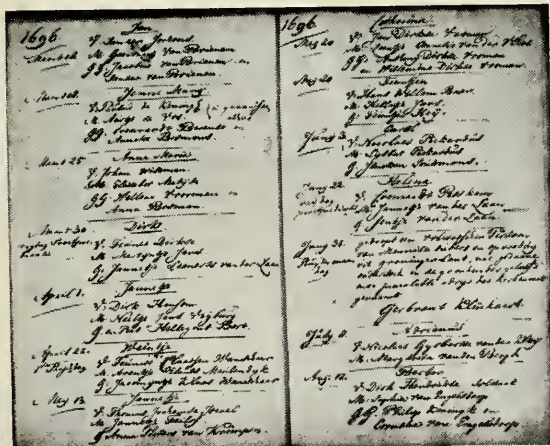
1696
Merrt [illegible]

Jan
V. Jan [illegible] Jorlsand
M. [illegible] van Borsinnen
GG. Jacobus van Borsinnen en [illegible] van Borsinnen

Maert 20
Jannetie Maria
V. Roland de Koningh
M. Marija de Vos
GG. Leonardo Lorens en Annetie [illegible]

Maert 25
Anne Maria
V. Johan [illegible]
M. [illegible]
GG. Helena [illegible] en Anna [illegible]

Maert 30
Dirck
V. Francis Dircksen
M. Margrieta Jans
G. Jannetje Leenderts van der Laan

April 1
Jannetje
V. Dirck Hansen
M. Helige Jans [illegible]
G. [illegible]

April 22
Wouter
V. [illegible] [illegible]
M. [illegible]
G. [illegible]

May 13
Jannetje
V. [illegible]
M. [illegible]
G. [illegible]

1696
Aug 20
Catharina
V. Jan Dircksen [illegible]
M. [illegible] van der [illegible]
GG. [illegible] en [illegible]

Aug 20
Janetje
V. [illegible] Willem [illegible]
M. Helige Jans
G. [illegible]

Aug 22
Carel
V. Nicolaes Rotaerdus
M. Lysbet Roteerdus
G. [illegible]

Aug 22
Helena
V. Leonardus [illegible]
M. Jannetje van der Laan
G. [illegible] van der Laan

Aug 31
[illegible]

Gerbrant Klinckaert

July
Marinus
V. Nicolaes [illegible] van den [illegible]
M. Margrieta van den Bergh

Aug 12
Gerber
V. Dirck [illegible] soldaet
M. Sophia van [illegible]
GG. Philip Koningh en Cornelia van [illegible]